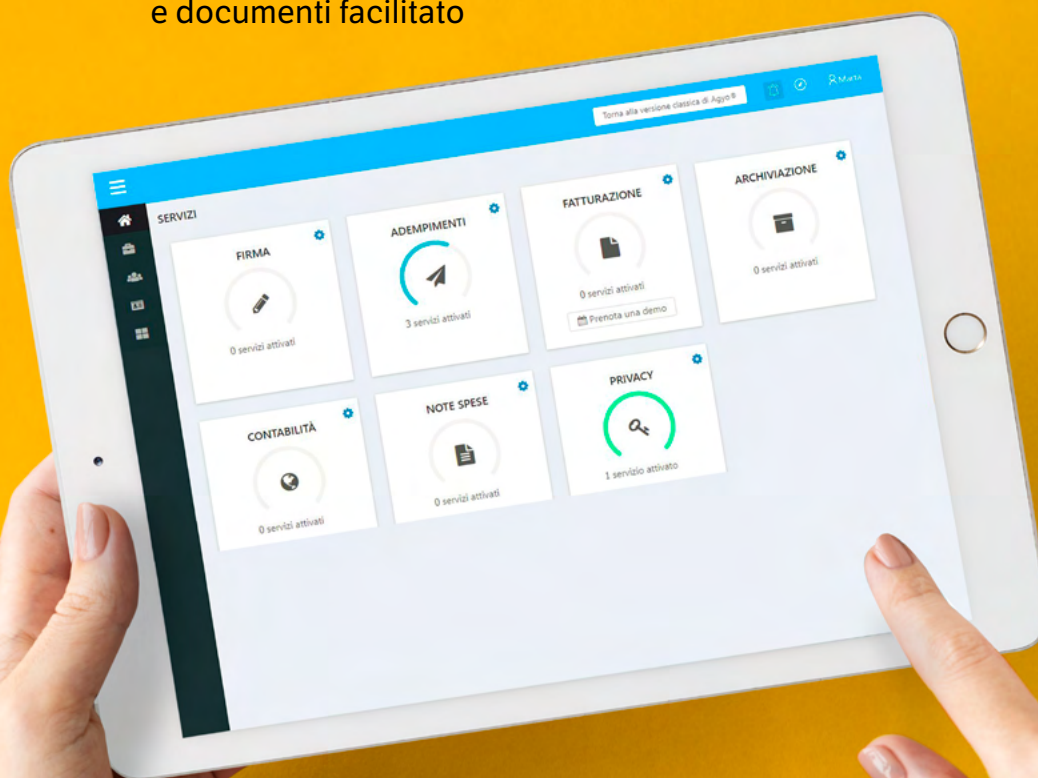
e documenti facilitato

Torna alla versione classica di Agyo®

Marta

SERVIZI

FIRMA

0 servizi attivati

ADEMPIMENTI

3 servizi attivati

FATTURAZIONE

0 servizi attivati

Prenota una demo

ARCHIVIAZIONE

0 servizi attivati

CONTABILITÀ

0 servizi attivati

NOTE SPESE

0 servizi attivati

PRIVACY

1 servizio attivato